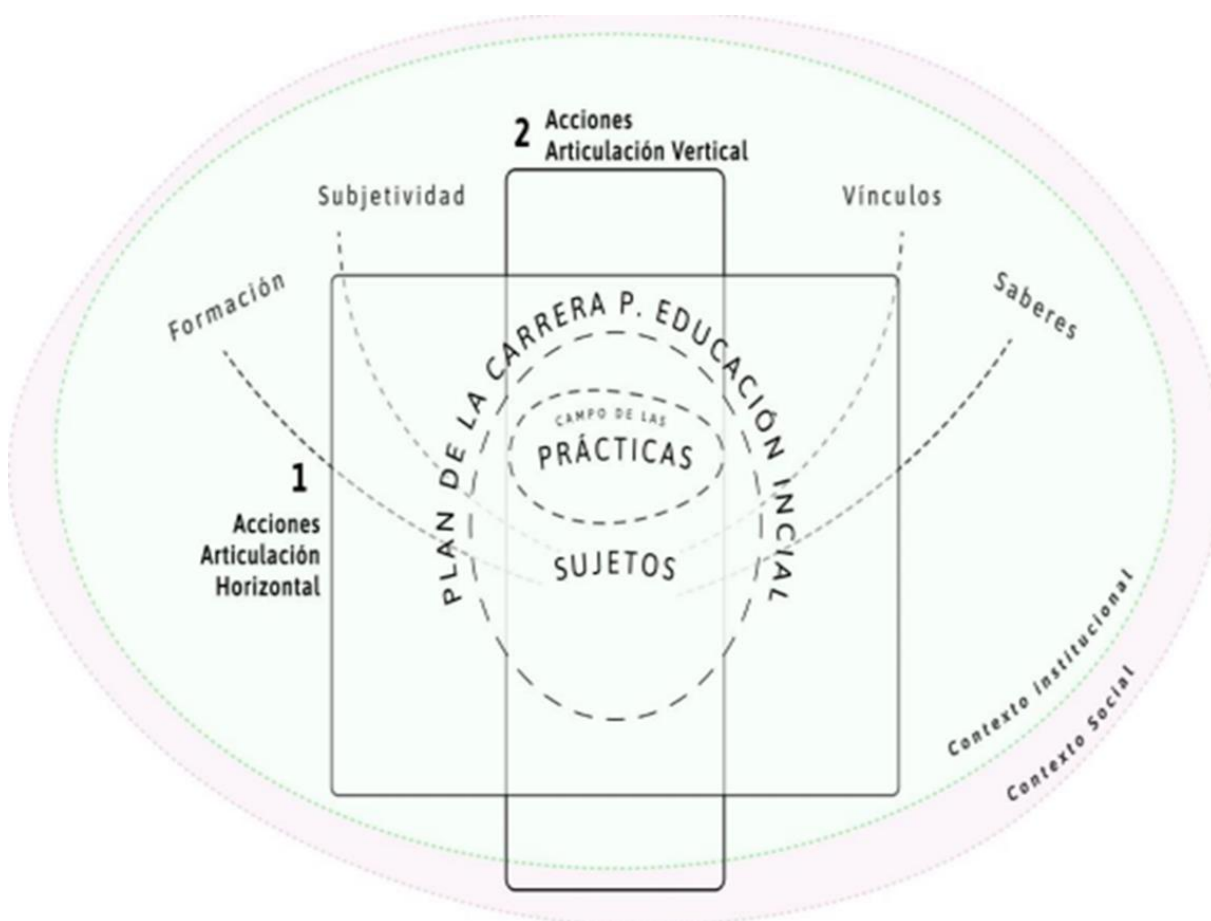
2 Acciones
Articulación Vertical

Subjetividad

Vínculos

Formación

Saberes

PLAN DE LA CARRERA P. EDUCACIÓN INCIAL

CAMPO DE LAS
PRÁCTICAS

1
Acciones
Articulación
Horizontal

SUJETOS

Contexto Institucional

Contexto Social